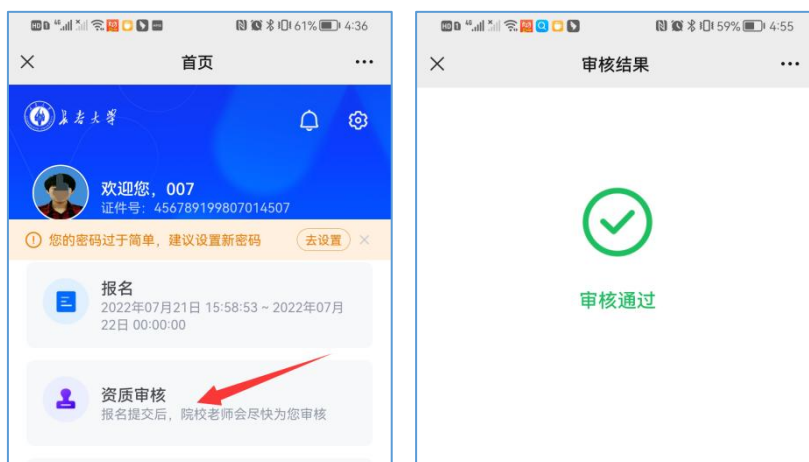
61% 4:36

首页

长春大学

欢迎您，007
证件号：456789199807014507

您的密码过于简单，建议设置新密码 去设置

报名
2022年07月21日 15:58:53 ~ 2022年07月22日 00:00:00

资质审核
报名提交后，院校老师会尽快为您审核

59% 4:55

审核结果

审核通过